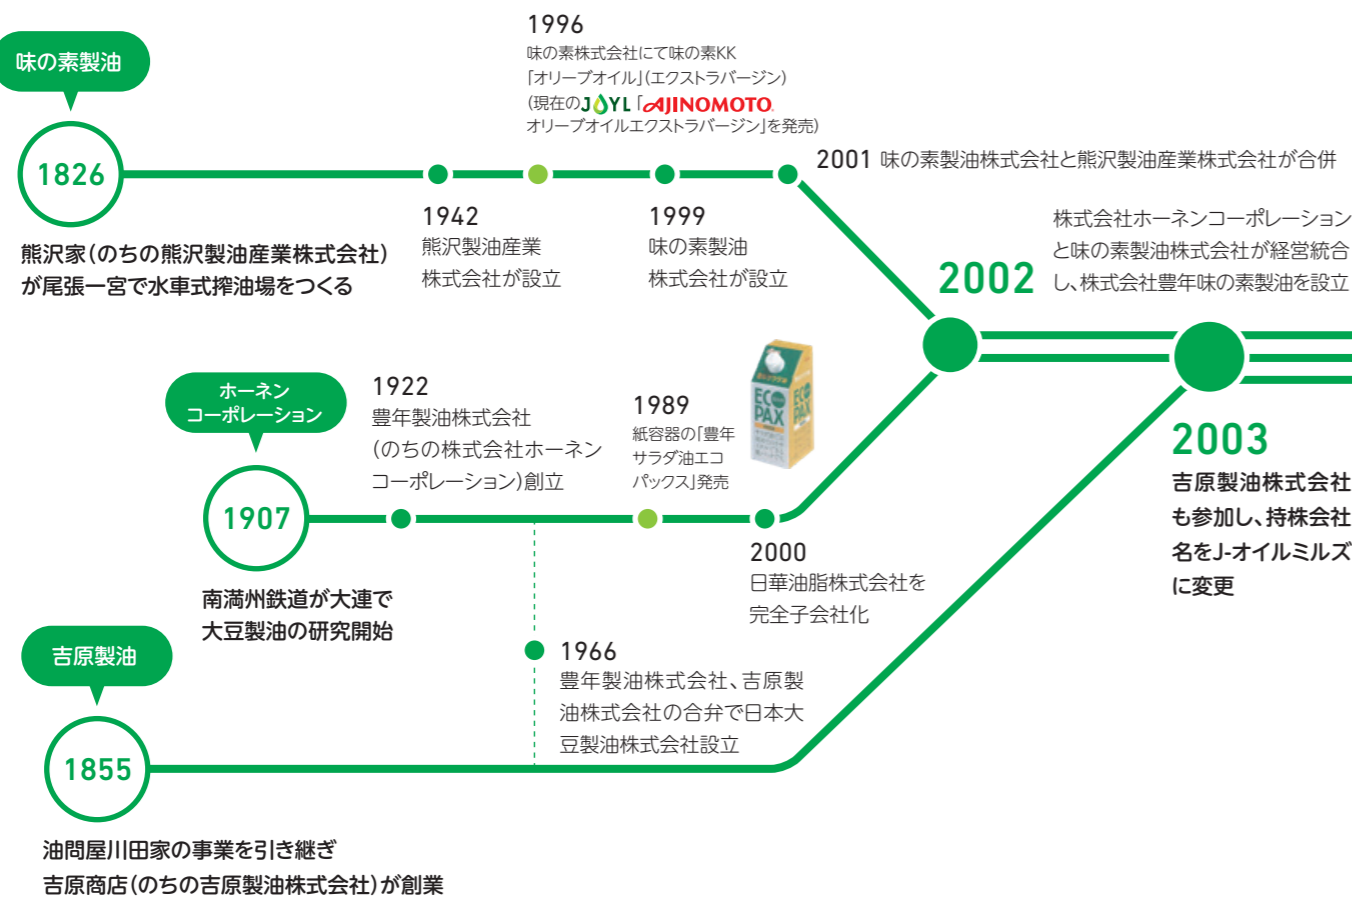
味の素製油

1826

熊沢家（のちの熊沢製油産業株式会社）が尾張一宮で水車式搾油場をつくる

1996
味の素株式会社にて味の素KK「オリーブオイル」（エクストラバージン）（現在のJOYL「AJINOMOTO オリーブオイルエクストラバージン」を発売）

1942
熊沢製油産業株式会社が設立

1999
味の素製油株式会社が設立

2001 味の素製油株式会社と熊沢製油産業株式会社が合併

2002
株式会社ホーネンコーポレーションと味の素製油株式会社が経営統合し、株式会社豊年味の素製油を設立

2003
吉原製油株式会社も参加し、持株会社名をJ-オイルミルズに変更

ホーネンコーポレーション

1907

南満州鉄道が大連で大豆製油の研究開始

1922
豊年製油株式会社（のちの株式会社ホーネンコーポレーション）創立

1989
紙容器の「豊年サラダ油エコパックス」発売

ECO PAX

2000
日華油脂株式会社を完全子会社化

1966
豊年製油株式会社、吉原製油株式会社の合弁で日本大豆製油株式会社設立

吉原製油

1855

油問屋川田家の事業を引き継ぎ吉原商店（のちの吉原製油株式会社）が創業